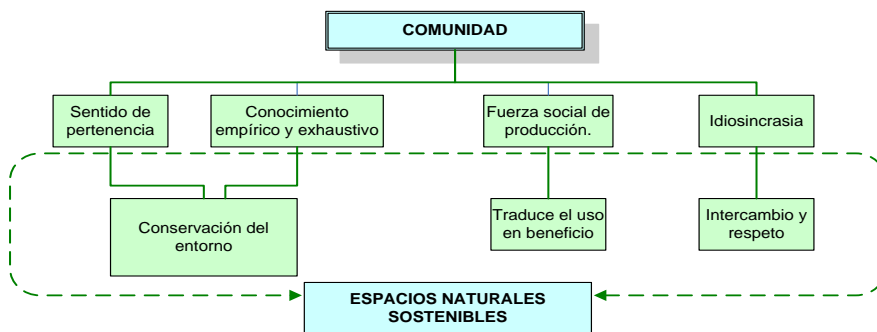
COMUNIDAD

Sentido de pertenencia

Conocimiento empírico y exhaustivo

Fuerza social de producción.

Idiosincrasia

Conservación del entorno

Traduce el uso en beneficio

Intercambio y respeto

ESPACIOS NATURALES SOSTENIBLES